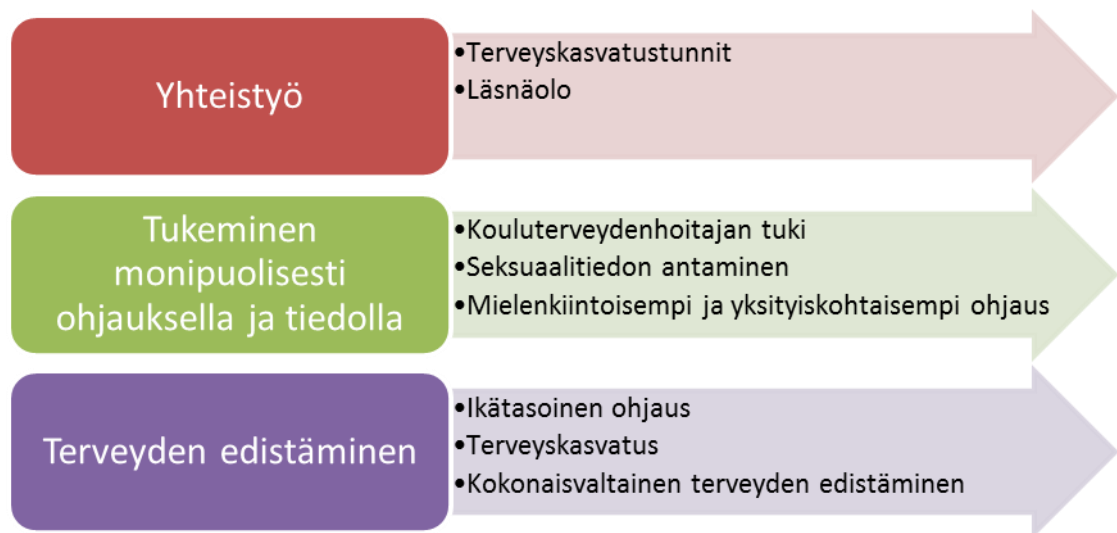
Yhteistyö

•Terveyskasvatustunnit
•Läsnäolo

Tukeminen monipuolisesti ohjauksella ja tiedolla

•Kouluterveydenhoitajan tuki
•Seksuaalitiedon antaminen
•Mielenkiintoisempi ja yksityiskohtaisempi ohjaus

Terveyden edistäminen

•Ikätasoinen ohjaus
•Terveyskasvatus
•Kokonaisvaltainen terveyden edistäminen